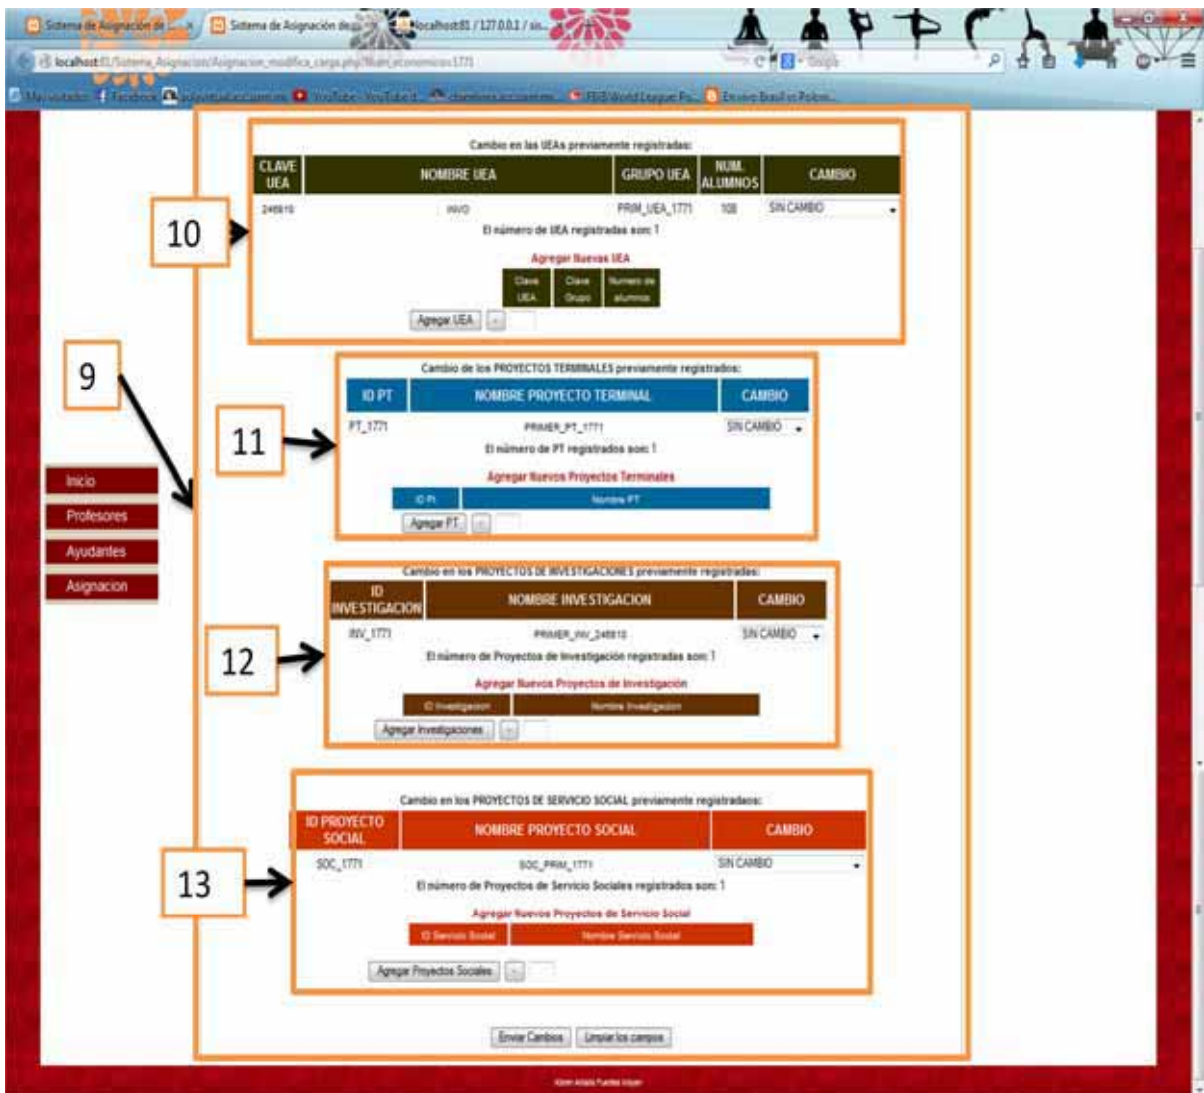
Sistema de Asignación de ... | Sistema de Asignación de ... | localhost:81 / 127.0.0.1 / sis...

localhost:81/Sistema_Asignacion/Asignacion_modifica_carga.php?Num_economico=1771

Más visitados | Facebook | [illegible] | YouTube - YouTube 8... | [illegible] | FEIB World League Po... | Envivo Brasil vs Polon...

10

Cambio en las UEAs previamente registradas:

| CLAVE UEA | NOMBRE UEA | GRUPO UEA | NUM. ALUMNOS | CAMBIO |
|---|---|---|---|---|
| 246810 | INVO | PRIM_UEA_1771 | 108 | SIN CAMBIO |

El número de UEA registradas son: 1

Agregar Nuevas UEA

| Clave UEA | Clave Grupo | Numero de alumnos |
|---|---|---|

Agregar UEA | -

9

11

Cambio de los PROYECTOS TERMINALES previamente registrados:

| ID PT | NOMBRE PROYECTO TERMINAL | CAMBIO |
|---|---|---|
| PT_1771 | PRIMER_PT_1771 | SIN CAMBIO |

El número de PT registrados son: 1

Agregar Nuevos Proyectos Terminales

| ID Pt | Nombre PT |
|---|---|

Agregar PT | -

Inicio
Profesores
Ayudantes
Asignacion

12

Cambio en los PROYECTOS DE INVESTIGACIONES previamente registrados:

| ID INVESTIGACION | NOMBRE INVESTIGACION | CAMBIO |
|---|---|---|
| INV_1771 | PRIMER_INV_246810 | SIN CAMBIO |

El número de Proyectos de Investigación registradas son: 1

Agregar Nuevos Proyectos de Investigación

| ID Investigación | Nombre Investigación |
|---|---|

Agregar Investigaciones | -

13

Cambio en los PROYECTOS DE SERVICIO SOCIAL previamente registrados:

| ID PROYECTO SOCIAL | NOMBRE PROYECTO SOCIAL | CAMBIO |
|---|---|---|
| SOC_1771 | SOC_PRIM_1771 | SIN CAMBIO |

El número de Proyectos de Servicio Sociales registrados son: 1

Agregar Nuevos Proyectos de Servicio Social

| ID Servicio Social | Nombre Servicio Social |
|---|---|

Agregar Proyectos Sociales | -

Enviar Cambios | Limpiar los campos

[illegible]